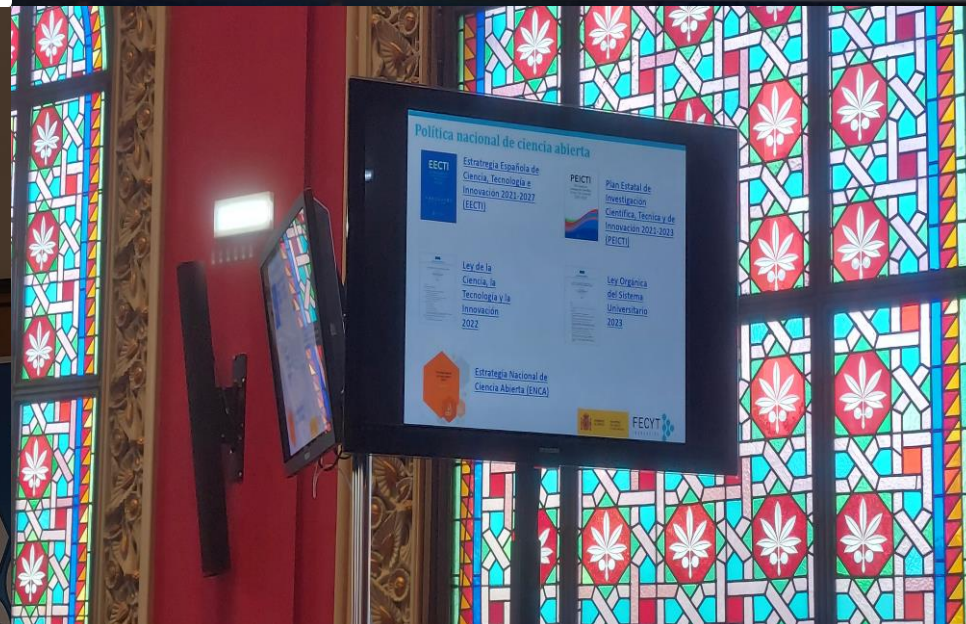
Política nacional de ciencia abierta

EECTI

Estrategia Española de Ciencia, Tecnología e Innovación 2021-2027 (EECTI)

PEICTI

Plan Estatal de Investigación Científica, Técnica y de Innovación 2021-2023 (PEICTI)

Ley de la Ciencia, la Tecnología y la Innovación 2022

Ley Orgánica del Sistema Universitario 2023

Estrategia Nacional de Ciencia Abierta (ENCA)

FECYT